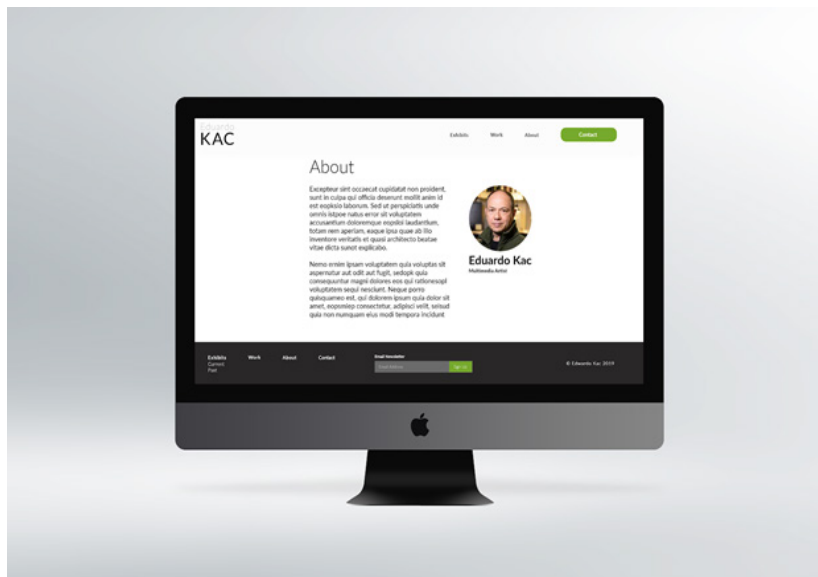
Eduardo
KAC

Exhibits Work About Contact

About

Excepteur sint occaecat cupidatat non proident, sunt in culpa qui officia deserunt mollit anim id est exploslo laborum. Sed ut perspiciatis unde omnis istpoe natus error sit voluptatem accusantium doloremque expolsi laudantium, totam rem aperiam, eaque ipsa quae ab illo inventore veritatis et quasi architecto beatae vitae dicta sunot explicabo.

Nemo enim ipsam voluptatem quia voluptas sit aspernatur aut odit aut fugit, sedopk quia consequuntur magni dolores eos qui rationesopl voluptatem sequi nesciunt. Neque porro quisquameo est, qui dolorem ipsum quia dolor sit amet, eopsmiep consectetur, adipisci velit, seisud quia non numquam eius modi tempora incidunt

Eduardo Kac
Multimedia Artist

Exhibits Work About Contact
Current
Past

Email Newsletter
Email Address Sign Up

© Eduardo Kac 2019